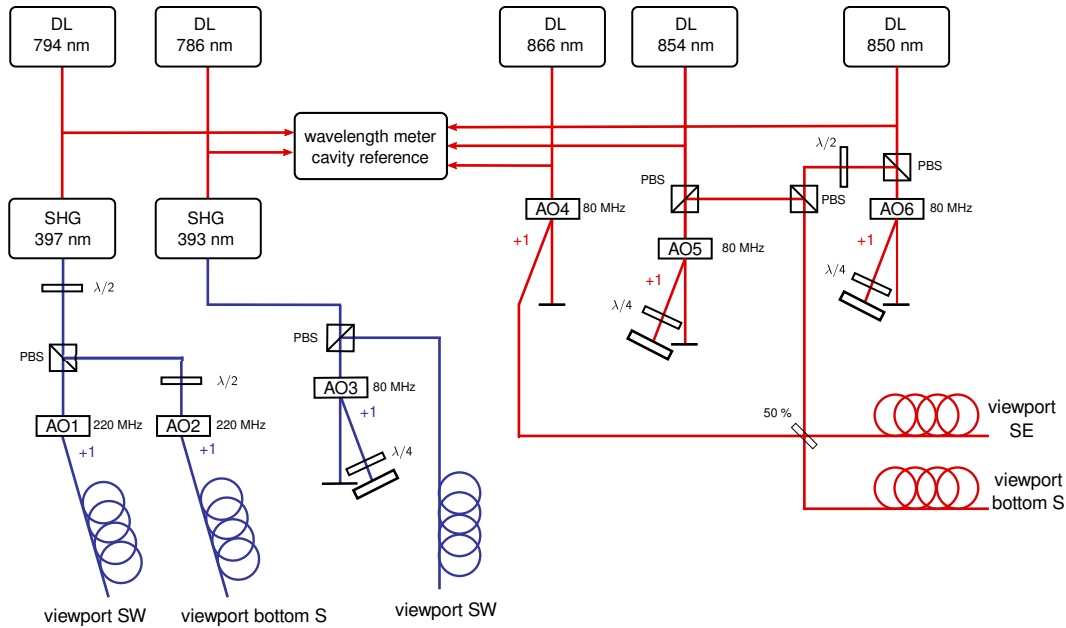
DL
794 nm

DL
786 nm

DL
866 nm

DL
854 nm

DL
850 nm

wavelength meter
cavity reference

$\lambda/2$

PBS

SHG
397 nm

SHG
393 nm

PBS

AO4 80 MHz

+1

PBS

AO5 80 MHz

+1

PBS

AO6 80 MHz

+1

$\lambda/4$

$\lambda/4$

$\lambda/2$

PBS

PBS

$\lambda/2$

AO3 80 MHz

+1

$\lambda/4$

AO1 220 MHz

+1

AO2 220 MHz

+1

50 %

viewport
SE

viewport
bottom S

viewport SW

viewport bottom S

viewport SW